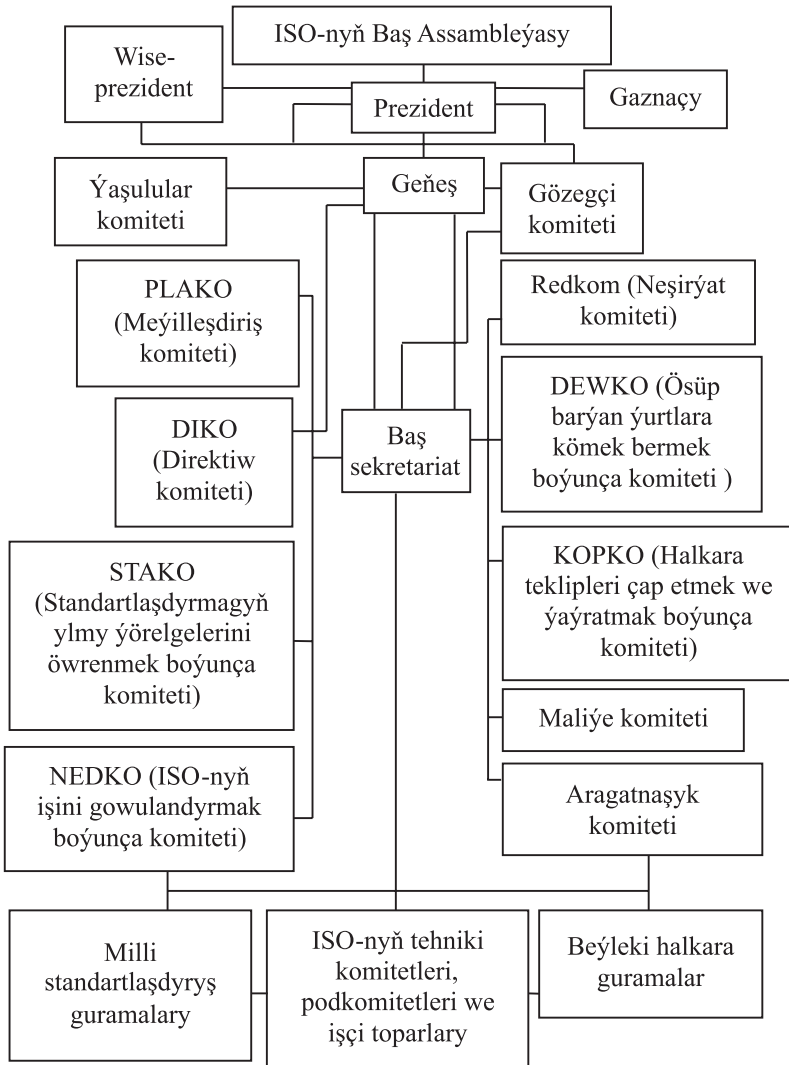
ISO-nyň Baş Assambleýasy

Wise-prezident

Prezident

Gaznaçy

Ýaşulular komiteti

Geňeş

Gözegçi komiteti

PLAKO (Meýilleşdiriş komiteti)

Redkom (Neşirýat komiteti)

DIKO (Direktiw komiteti)

Baş sekretariat

DEWKO (Ösüp barýan ýurtlara kömek bermek boýunça komiteti )

STAKO (Standartlaşdyrmagyň ylmy ýörelgelerini öwrenmek boýunça komiteti)

KOPKO (Halkara teklipleri çap etmek we ýaýratmak boýunça komiteti)

Maliýe komiteti

NEDKO (ISO-nyň işini gowulandyrmak boýunça komiteti)

Aragatnaşyk komiteti

Milli standartlaşdyryş guramalary

ISO-nyň tehniki komitetleri, podkomitetleri we işçi toparlary

Beýleki halkara guramalar